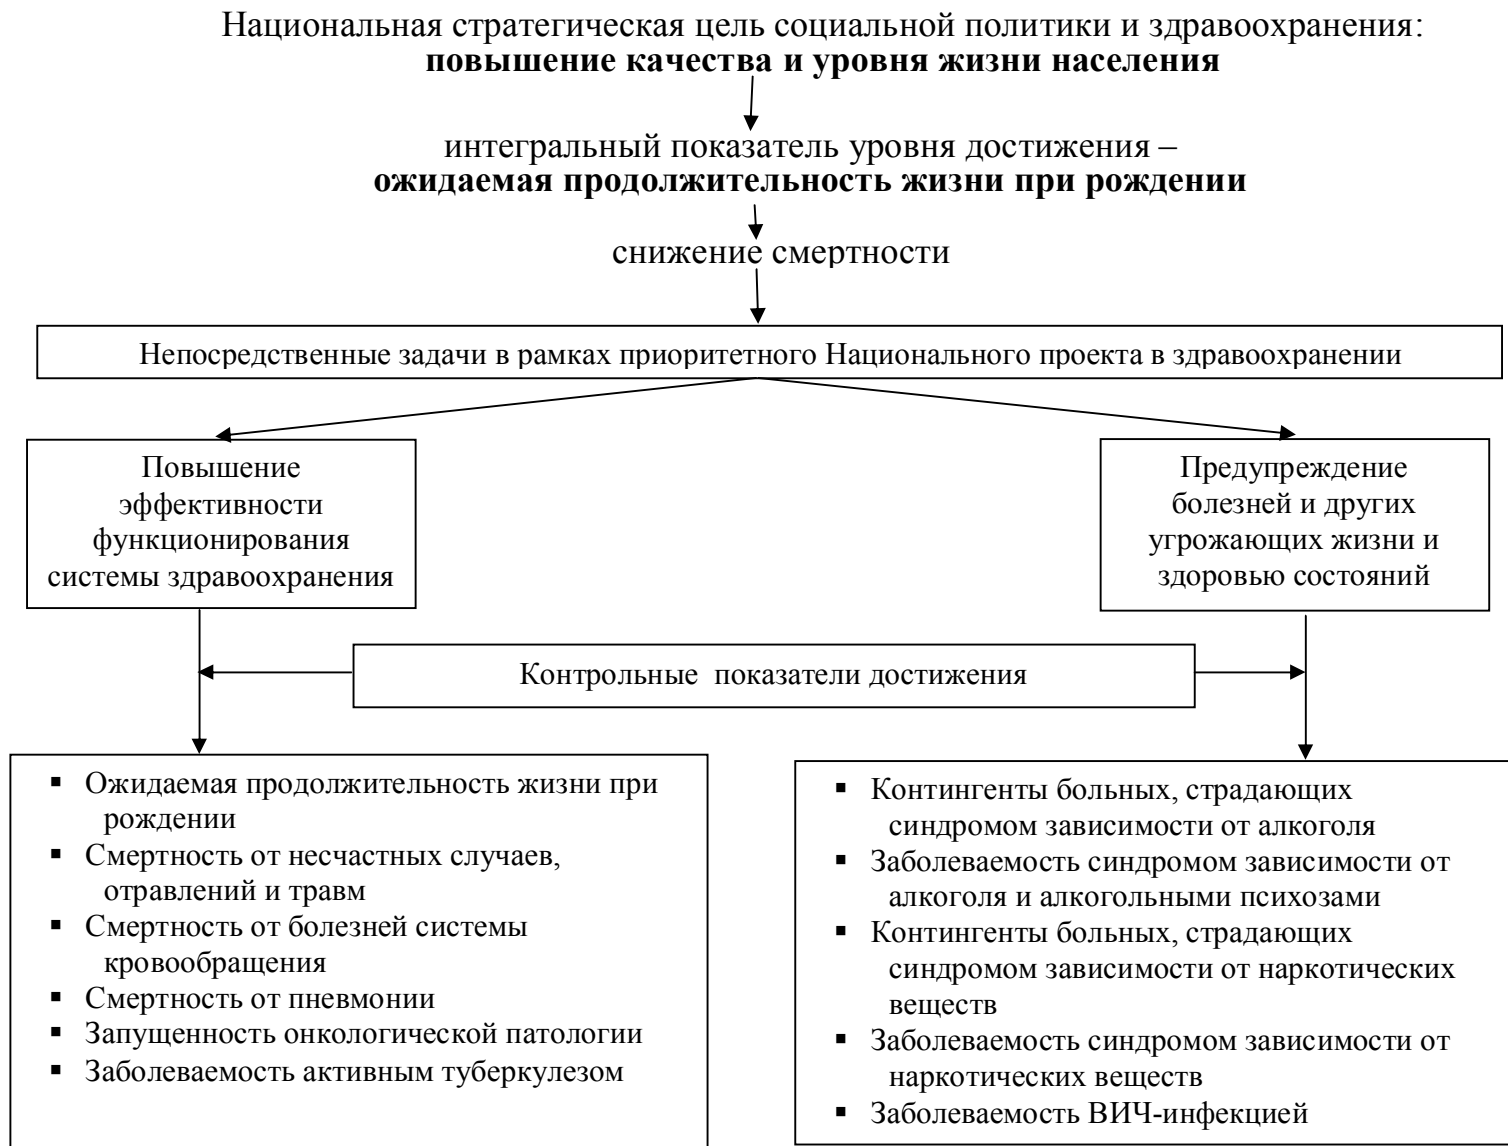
Национальная стратегическая цель социальной политики и здравоохранения:
**повышение качества и уровня жизни населения**

интегральный показатель уровня достижения –
**ожидаемая продолжительность жизни при рождении**

снижение смертности

Непосредственные задачи в рамках приоритетного Национального проекта в здравоохранении

Повышение эффективности функционирования системы здравоохранения

Предупреждение болезней и других угрожающих жизни и здоровью состояний

Контрольные показатели достижения

- Ожидаемая продолжительность жизни при рождении
- Смертность от несчастных случаев, отравлений и травм
- Смертность от болезней системы кровообращения
- Смертность от пневмонии
- Запущенность онкологической патологии
- Заболеваемость активным туберкулезом

- Контингенты больных, страдающих синдромом зависимости от алкоголя
- Заболеваемость синдромом зависимости от алкоголя и алкогольными психозами
- Контингенты больных, страдающих синдромом зависимости от наркотических веществ
- Заболеваемость синдромом зависимости от наркотических веществ
- Заболеваемость ВИЧ-инфекцией